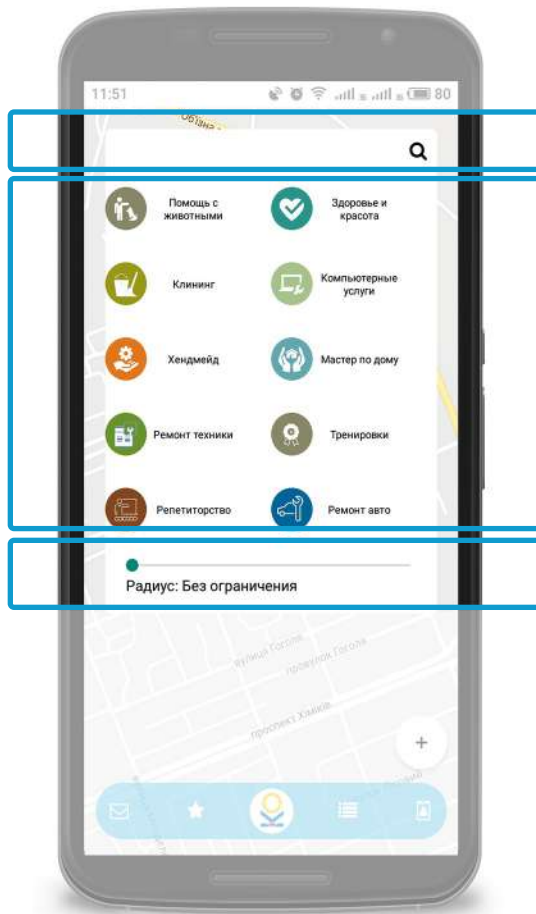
11:51

80

Помощь с животными

Здоровье и красота

Клининг

Компьютерные услуги

Хендмейд

Мастер по дому

Ремонт техники

Тренировки

Репетиторство

Ремонт авто

Радиус: Без ограничения

вулиця Гоголя

провулок Гоголя

проспект Хімиків

+